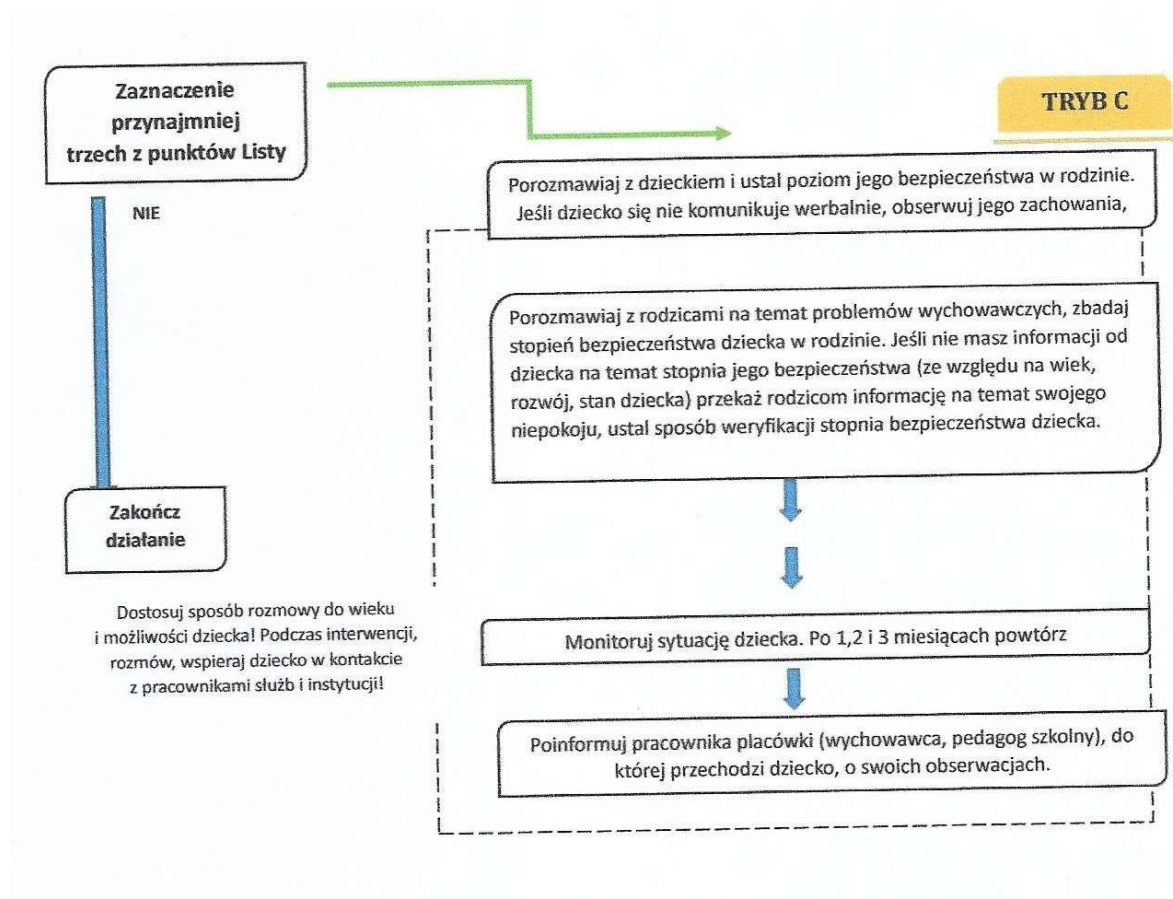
Zaznaczenie przynajmniej trzech z punktów Listy

TRYB C

NIE

Porozmawiaj z dzieckiem i ustal poziom jego bezpieczeństwa w rodzinie. Jeśli dziecko się nie komunikuje werbalnie, obserwuj jego zachowania,

Porozmawiaj z rodzicami na temat problemów wychowawczych, zbadaj stopień bezpieczeństwa dziecka w rodzinie. Jeśli nie masz informacji od dziecka na temat stopnia jego bezpieczeństwa (ze względu na wiek, rozwój, stan dziecka) przekaż rodzicom informację na temat swojego niepokoju, ustal sposób weryfikacji stopnia bezpieczeństwa dziecka.

Zakończ działanie

Dostosuj sposób rozmowy do wieku i możliwości dziecka! Podczas interwencji, rozmów, wspieraj dziecko w kontakcie z pracownikami służb i instytucji!

Monitoruj sytuację dziecka. Po 1,2 i 3 miesiącach powtórz

Poinformuj pracownika placówki (wychowawca, pedagog szkolny), do której przechodzi dziecko, o swoich obserwacjach.